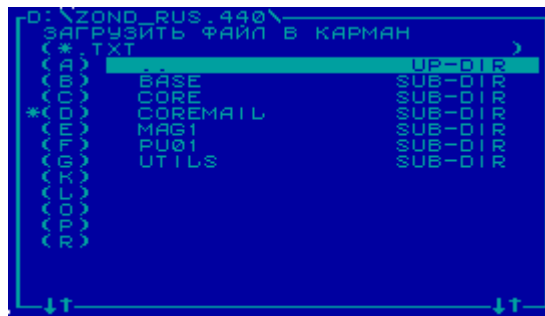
D:\ZOND_RUS.440\
ЗАГРУЗИТЬ ФАЙЛ В КАРМАН
(*.TXT )

| | | |
|---|---|---|
| (A) | .. | UP-DIR |
| (B) | BASE | SUB-DIR |
| (C) | CORE | SUB-DIR |
| *(D) | COREMAIL | SUB-DIR |
| (E) | MAG1 | SUB-DIR |
| (F) | PU01 | SUB-DIR |
| (G) | UTILS | SUB-DIR |
| (K) | | |
| (L) | | |
| (O) | | |
| (P) | | |
| (R) | | |

↓↑ ↓↑